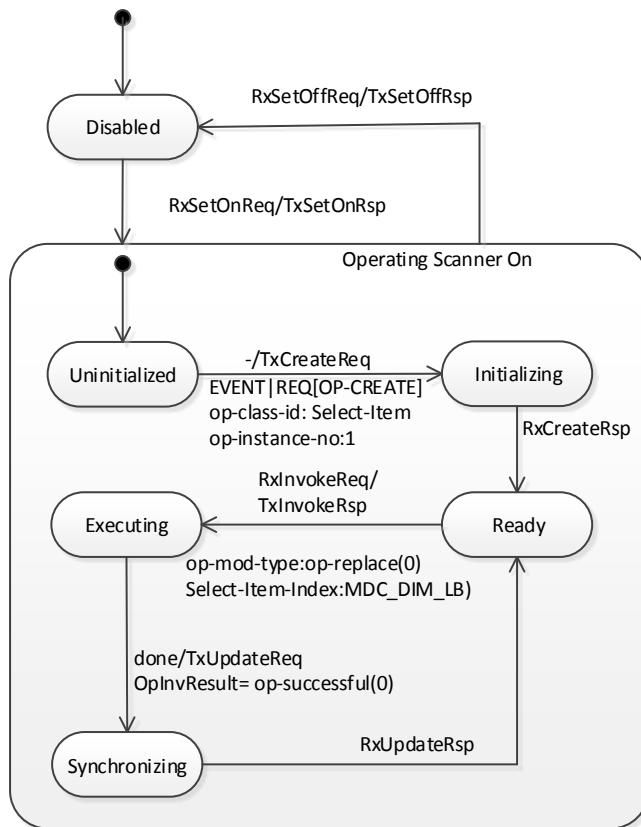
RxSetOffReq/TxSetOffRsp

Disabled

RxSetOnReq/TxSetOnRsp

Operating Scanner On

Uninitialized

-/TxCreateReq
EVENT|REQ[OP-CREATE]
op-class-id: Select-Item
op-instance-no:1

Initializing

RxCreateRsp

RxInvokeReq/
TxInvokeRsp

Executing

Ready

op-mod-type:op-replace(0)
Select-Item-Index:MDC_DIM_LB)

done/TxUpdateReq
OpInvResult= op-successful(0)

RxUpdateRsp

Synchronizing